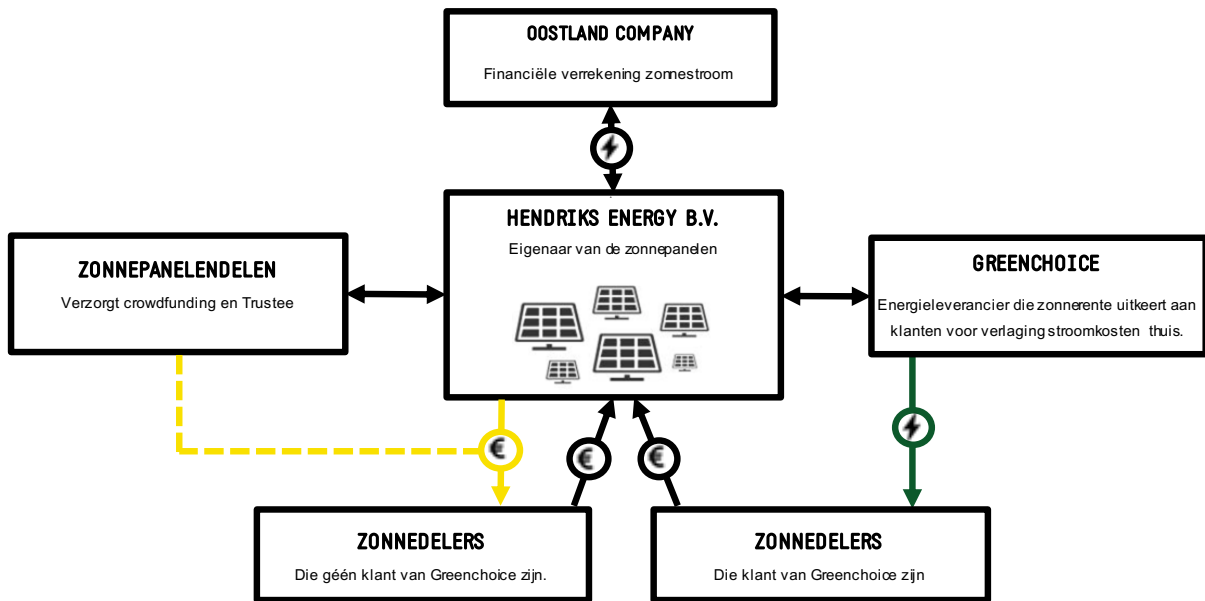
OOSTLAND COMPANY

Financiële verrekening zonnestroom

HENDRIKS ENERGY B.V.

Eigenaar van de zonnepanelen

ZONNEPANELENDELEN

Verzorgt crowdfunding en Trustee

GREENCHOICE

Energieleverancier die zonnerente uitkeert aan klanten voor verlaging stroomkosten thuis.

ZONNEDELERS

Die géén klant van Greenchoice zijn.

ZONNEDELERS

Die klant van Greenchoice zijn